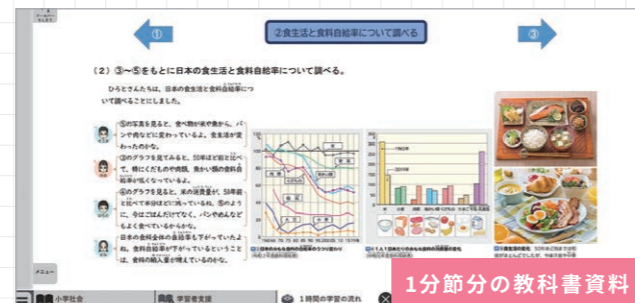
①

②食生活と食料自給率について調べる

③

（２）③〜⑤をもとに日本の食生活と食料自給率について調べる。

ひろとさんたちは，日本の食生活と食料自給率について調べることにしました。

⑤の写真を見ると，食べ物が米や魚から，パンや肉などに変わっているよ。食生活が変わったのかな。

③のグラフを見てみると，50年ほど前と比べて，特にくだものや肉類，魚かい類の自給率が低くなっているよ。

④のグラフを見ると，米の消費量が，50年前と比べて半分ほどに減っているね。⑤のように，今はごはんだけでなく，パンやめんなどもよく食べているからかな。

日本の食料自給率が全体的に下がっていたよね。食料自給率が下がっているということは，食料の輸入量が増えているのかな。

メニュー

小学社会

学習者支援

１時間の学習の流れ

1分節分の教科書資料